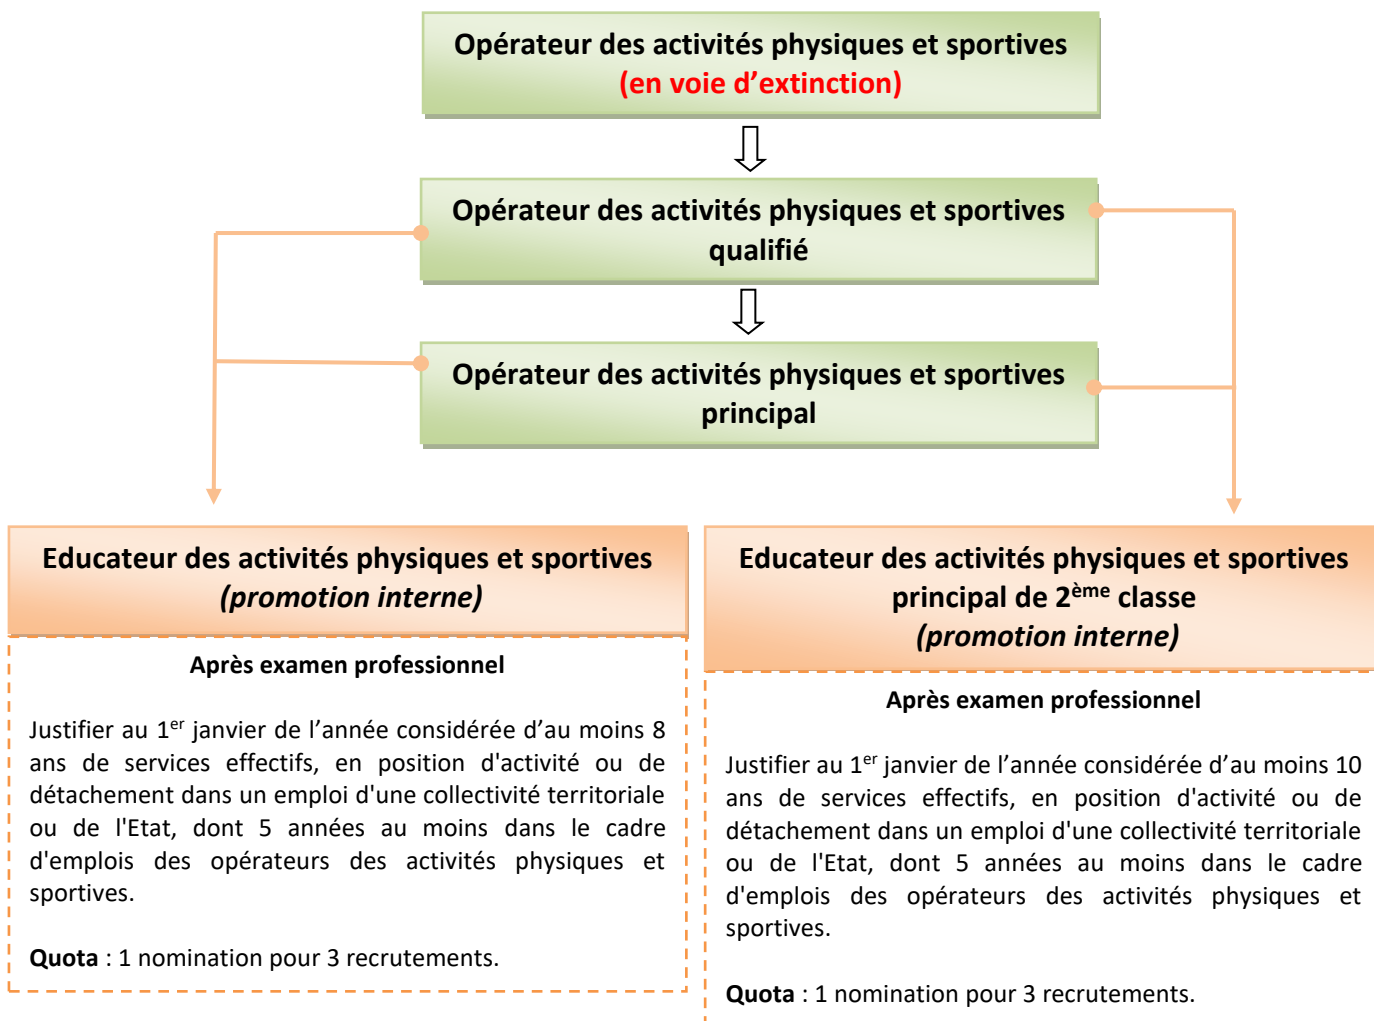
Opérateur des activités physiques et sportives
(en voie d'extinction)

Opérateur des activités physiques et sportives qualifié

Opérateur des activités physiques et sportives principal

Educateur des activités physiques et sportives
(promotion interne)

Après examen professionnel

Justifier au 1$^{er}$ janvier de l'année considérée d'au moins 8 ans de services effectifs, en position d'activité ou de détachement dans un emploi d'une collectivité territoriale ou de l'Etat, dont 5 années au moins dans le cadre d'emplois des opérateurs des activités physiques et sportives.

Quota : 1 nomination pour 3 recrutements.

Educateur des activités physiques et sportives principal de 2$^{ème}$ classe
(promotion interne)

Après examen professionnel

Justifier au 1$^{er}$ janvier de l'année considérée d'au moins 10 ans de services effectifs, en position d'activité ou de détachement dans un emploi d'une collectivité territoriale ou de l'Etat, dont 5 années au moins dans le cadre d'emplois des opérateurs des activités physiques et sportives.

Quota : 1 nomination pour 3 recrutements.